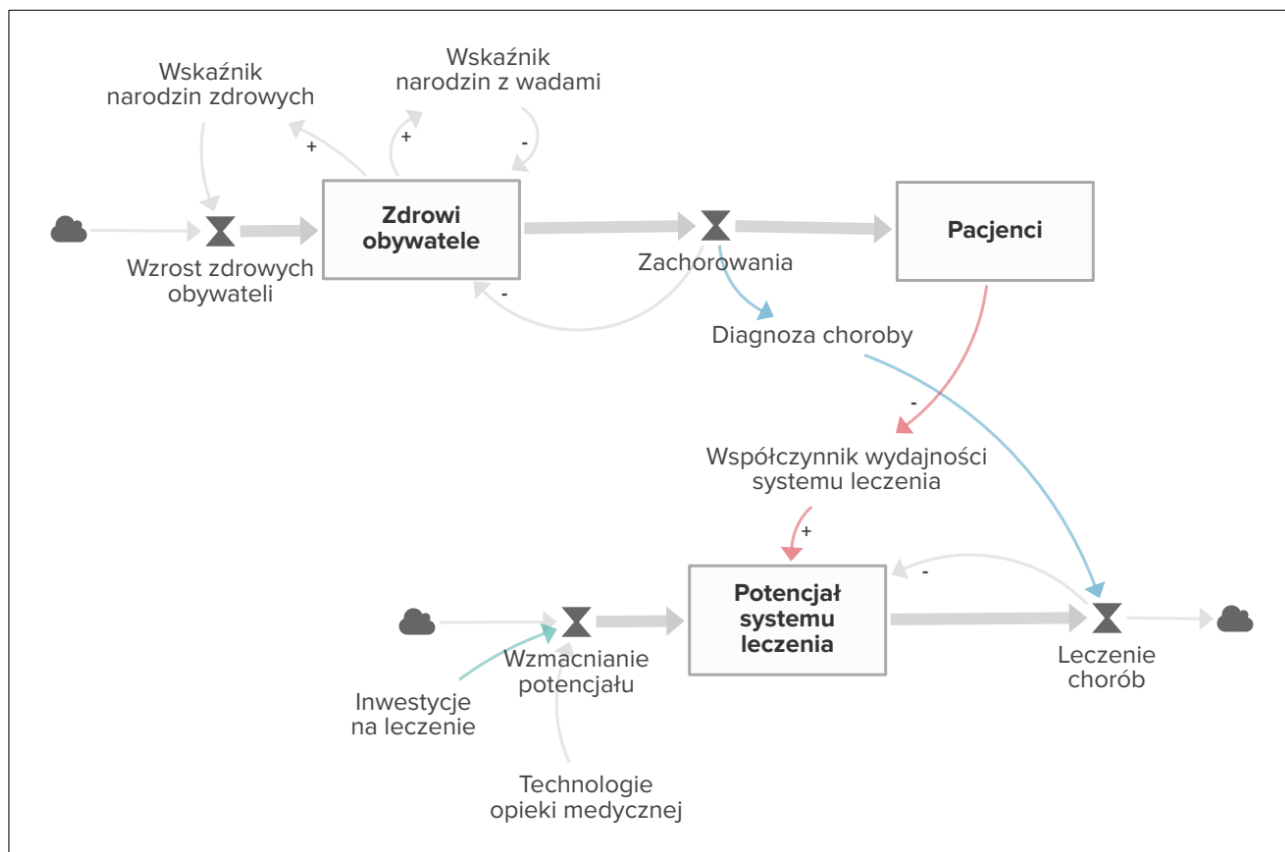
Wskaźnik narodzin zdrowych

Wskaźnik narodzin z wadami

+

+

-

Zdrowi obywatele

Pacjenci

Wzrost zdrowych obywateli

Zachorowania

-

Diagnoza choroby

-

Współczynnik wydajności systemu leczenia

+

-

Potencjał systemu leczenia

Wzmacnianie potencjału

Leczenie chorób

Inwestycje na leczenie

Technologie opieki medycznej